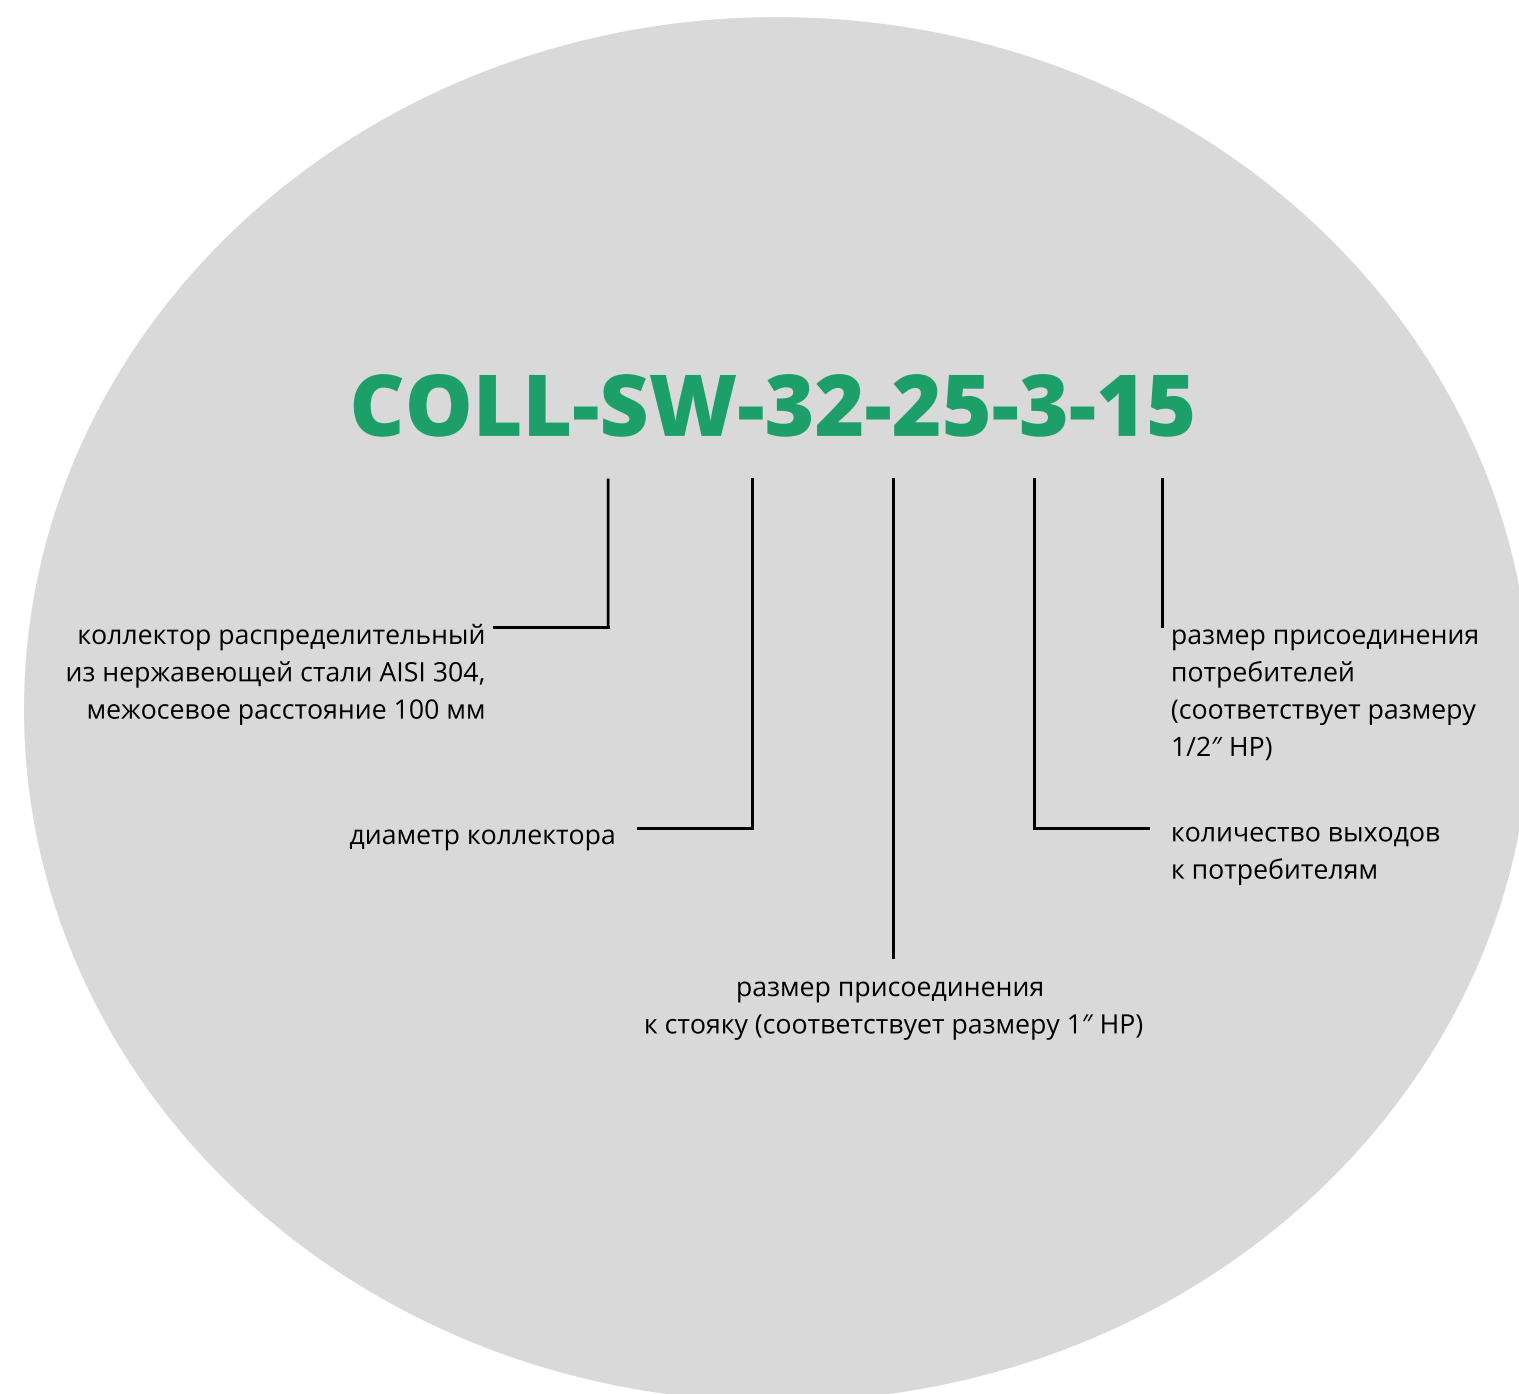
COLL-SW-32-25-3-15

коллектор распределительный из нержавеющей стали AISI 304, межосевое расстояние 100 мм

размер присоединения потребителей (соответствует размеру 1/2″ НР)

диаметр коллектора

количество выходов к потребителям

размер присоединения к стояку (соответствует размеру 1″ НР)